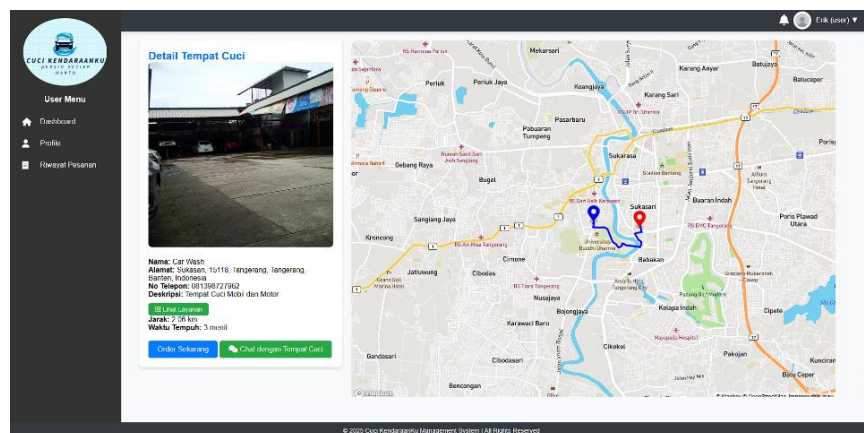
CUCI KENDARAANKU
BERSIH SETIAP WAKTU

User Menu
Dashboard
Profile
Riwayat Pesanan

Erik (user)

Detail Tempat Cuci

Nama: Car Wash
Alamat: Sukasari, 15118, Tangerang, Tangerang, Banten, Indonesia
No Telepon: 081398727962
Deskripsi: Tempat Cuci Mobil dan Motor
Lihat Layanan
Jarak: 2.06 km
Waktu Tempuh: 3 menit

Order Sekarang
Chat dengan Tempat Cuci

Mekarsari
Periuk
Periuk Jaya
Keangjaya
Karang Anyar
Batujaya
Batuceper
Karang Sari
Pasarbaru
Pabuaran Tumpeng
Gebang Raya
Sukarasa
Buget
Sukasari
Buaran Indah
Poris Plawad Utara
Sangiang Jaya
Kroncong
Jatiuwung
Cibodas
Cimone
Babakan
Nusajaya
Bojongjaya
Kelapa Indah
Cipete
Karawaci Baru
Cikokol
Gandasari
Cibodasari
Pakojan
Kunciran
Bencongan
Babakan Ceper
Porisg
RS Hermina Periuk
RS Sari Asih Karawaci
Universitas Buddhi Dharma
RS Sari Asih Tangerang
RS An Nisa Tangerang
RS EMC Tangerang
RS Tiara Tangerang
Mayapada Hospital

© 2025 Cuci KendaraanKu Management System | All Rights Reserved.